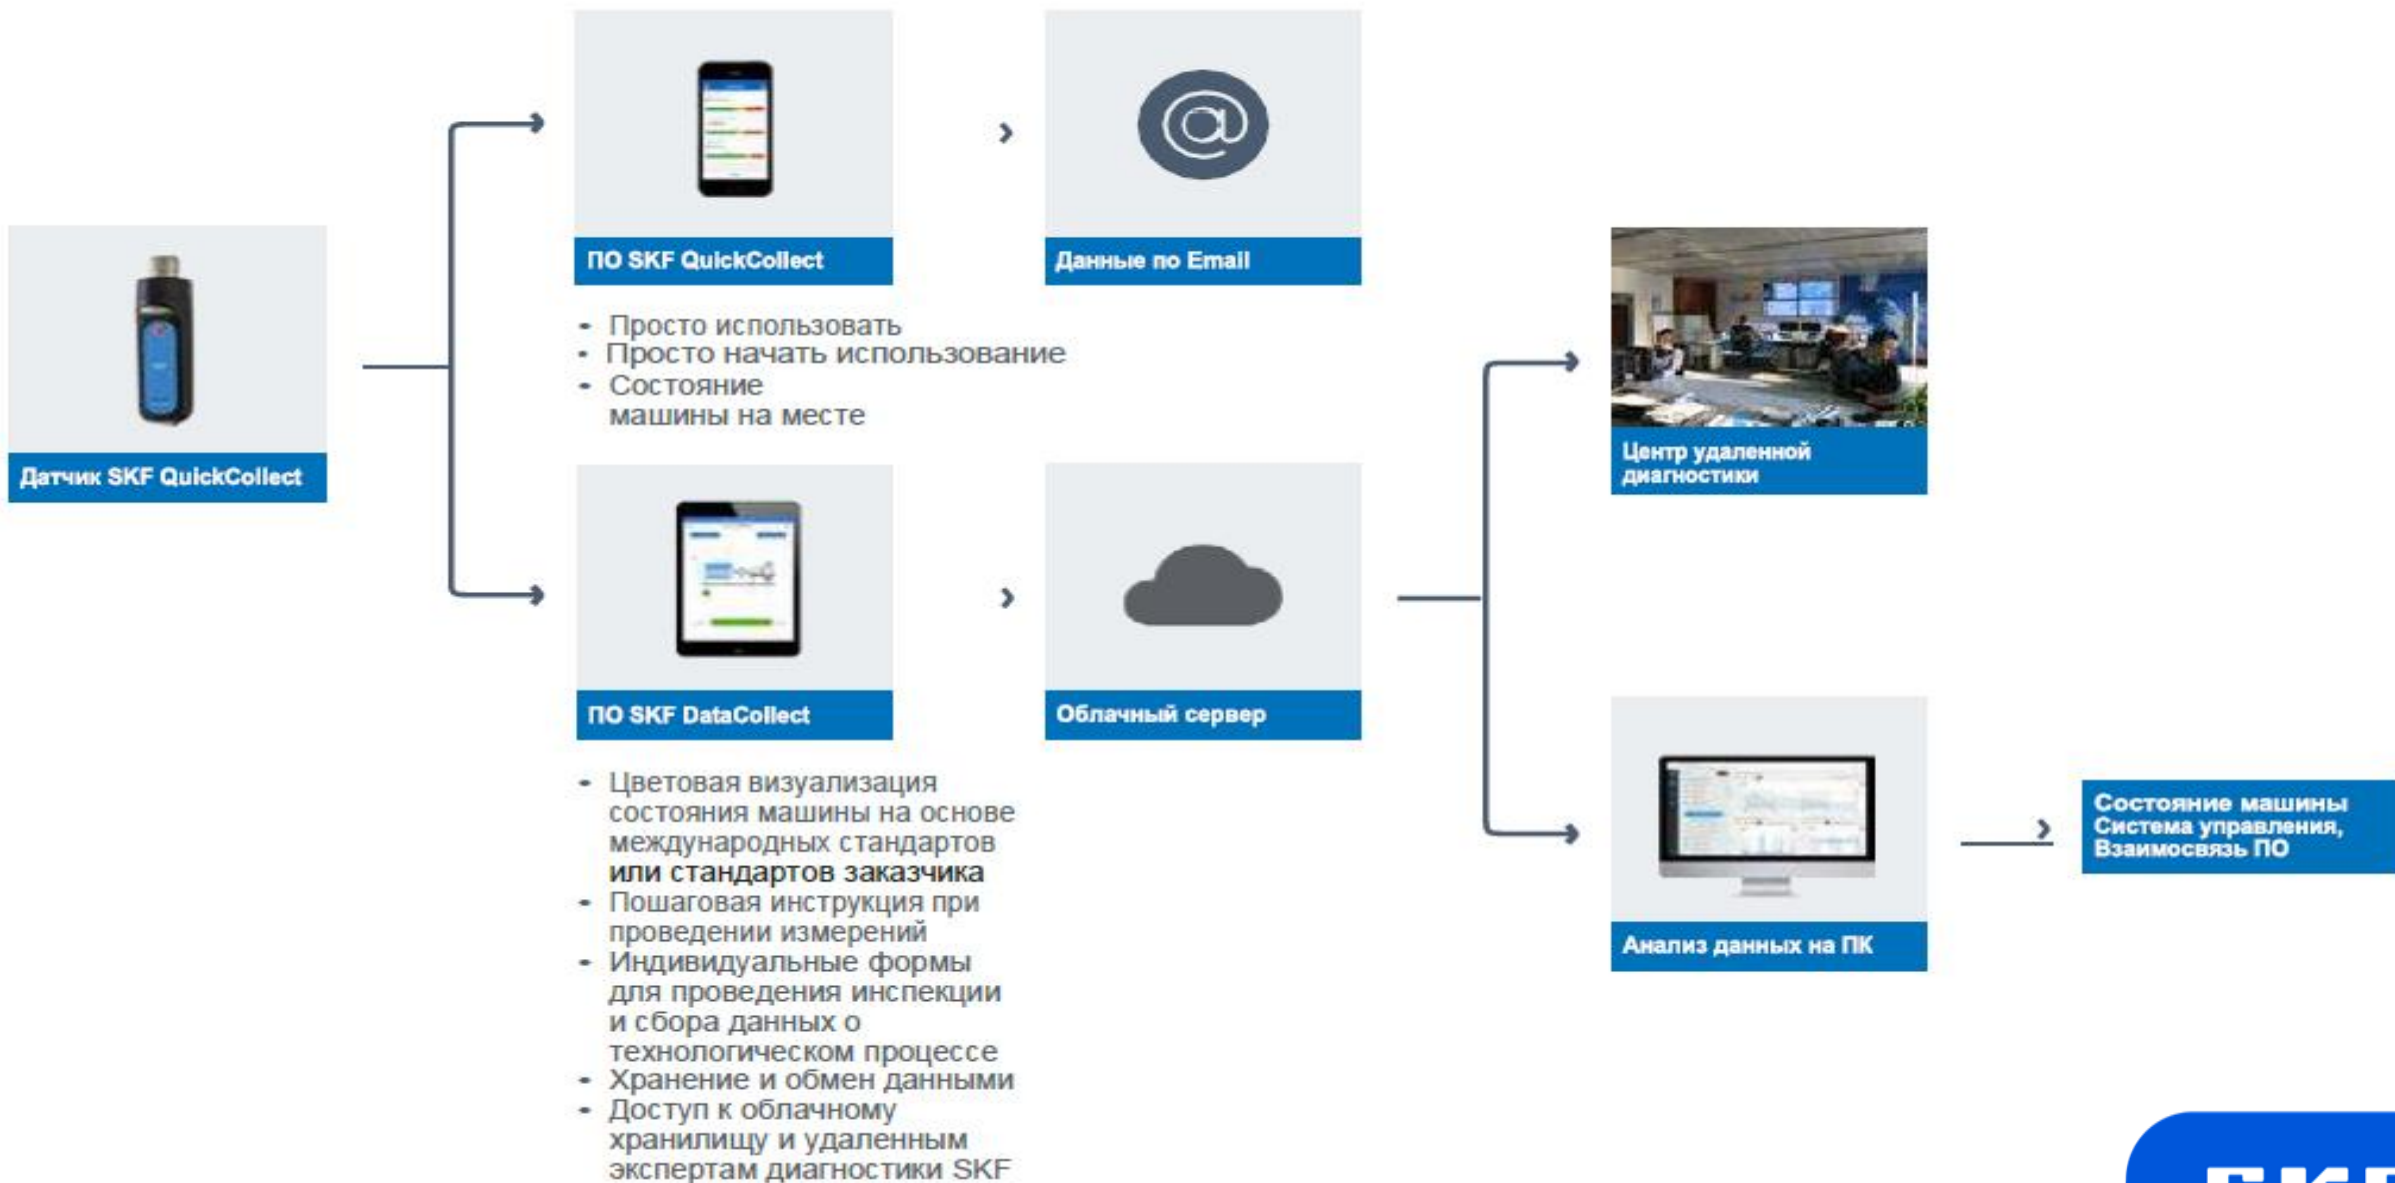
Датчик SKF QuickCollect

ПО SKF QuickCollect

Данные по Email

- Просто использовать
- Просто начать использование
- Состояние машины на месте

ПО SKF DataCollect

Облачный сервер

- Цветовая визуализация состояния машины на основе международных стандартов или стандартов заказчика
- Пошаговая инструкция при проведении измерений
- Индивидуальные формы для проведения инспекции и сбора данных о технологическом процессе
- Хранение и обмен данными
- Доступ к облачному хранилищу и удаленным экспертам диагностики SKF

Центр удаленной диагностики

Анализ данных на ПК

Состояние машины Система управления, Взаимосвязь ПО

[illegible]